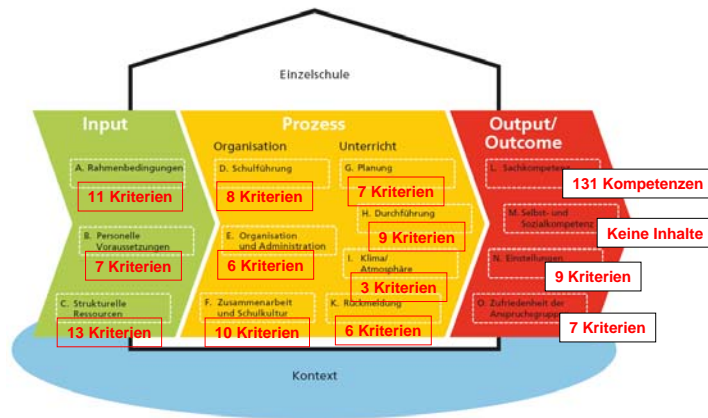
Einzelschule

Input

A. Rahmenbedingungen
11 Kriterien

B. Personelle Voraussetzungen
7 Kriterien

C. Strukturelle Ressourcen
13 Kriterien

Prozess

Organisation

D. Schulführung
8 Kriterien

E. Organisation und Administration
6 Kriterien

F. Zusammenarbeit und Schulkultur
10 Kriterien

Unterricht

G. Planung
7 Kriterien

H. Durchführung
9 Kriterien

I. Klima/ Atmosphäre
3 Kriterien

K. Rückmeldung
6 Kriterien

Output/ Outcome

L. Sachkompetenz
131 Kompetenzen

M. Selbst- und Sozialkompetenz
Keine Inhalte

N. Einstellungen
9 Kriterien

O. Zufriedenheit der Anspruchsgruppen
7 Kriterien

Kontext